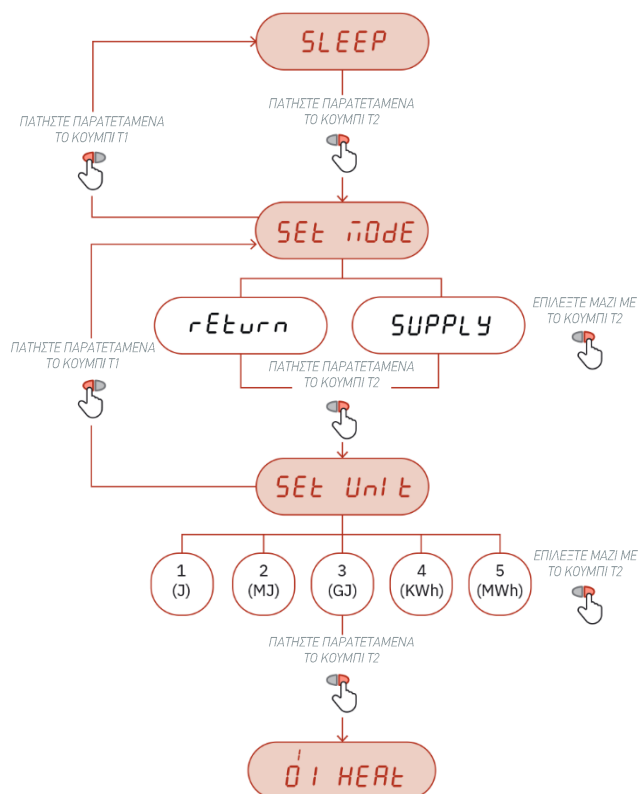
SLEEP

ΠΑΤΗΣΤΕ ΠΑΡΑΤΕΤΑΜΕΝΑ ΤΟ ΚΟΥΜΠΙ Τ1

ΠΑΤΗΣΤΕ ΠΑΡΑΤΕΤΑΜΕΝΑ ΤΟ ΚΟΥΜΠΙ Τ2

SEt MOdE

rEturn

SUPPLY

ΕΠΙΛΕΞΤΕ ΜΑΖΙ ΜΕ ΤΟ ΚΟΥΜΠΙ Τ2

ΠΑΤΗΣΤΕ ΠΑΡΑΤΕΤΑΜΕΝΑ ΤΟ ΚΟΥΜΠΙ Τ1

ΠΑΤΗΣΤΕ ΠΑΡΑΤΕΤΑΜΕΝΑ ΤΟ ΚΟΥΜΠΙ Τ2

SEt UnIt

1 (J)

2 (MJ)

3 (GJ)

4 (KWh)

5 (MWh)

ΕΠΙΛΕΞΤΕ ΜΑΖΙ ΜΕ ΤΟ ΚΟΥΜΠΙ Τ2

ΠΑΤΗΣΤΕ ΠΑΡΑΤΕΤΑΜΕΝΑ ΤΟ ΚΟΥΜΠΙ Τ2

01 HEAt